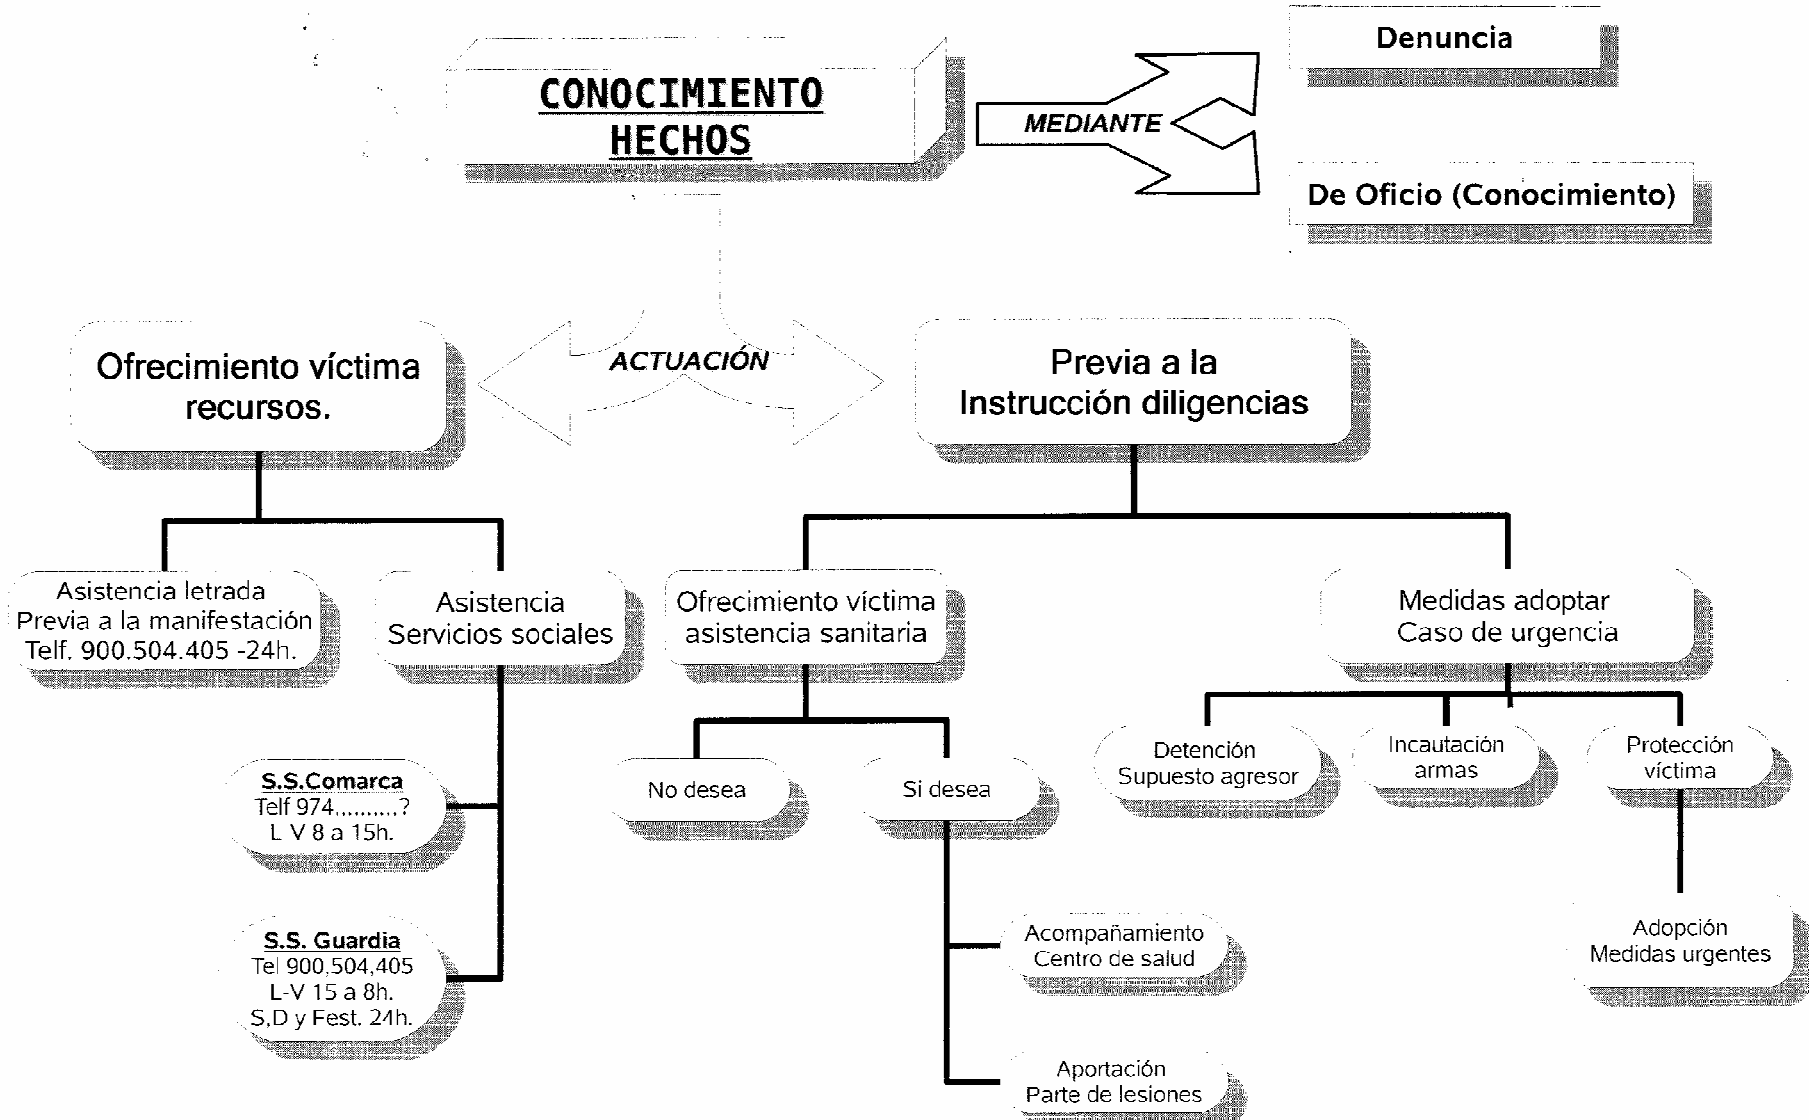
CONOCIMIENTO HECHOS

MEDIANTE

Denuncia

De Oficio (Conocimiento)

ACTUACIÓN

Ofrecimiento víctima recursos.

Previa a la Instrucción diligencias

Asistencia letrada
Previa a la manifestación
Telf. 900.504.405 -24h.

Asistencia
Servicios sociales

S.S.Comarca
Telf 974.........?
L V 8 a 15h.

S.S. Guardia
Tel 900,504,405
L-V 15 a 8h.
S,D y Fest. 24h.

Ofrecimiento víctima
asistencia sanitaria

No desea

Si desea

Acompañamiento
Centro de salud

Aportación
Parte de lesiones

Medidas adoptar
Caso de urgencia

Detención
Supuesto agresor

Incautación
armas

Protección
víctima

Adopción
Medidas urgentes